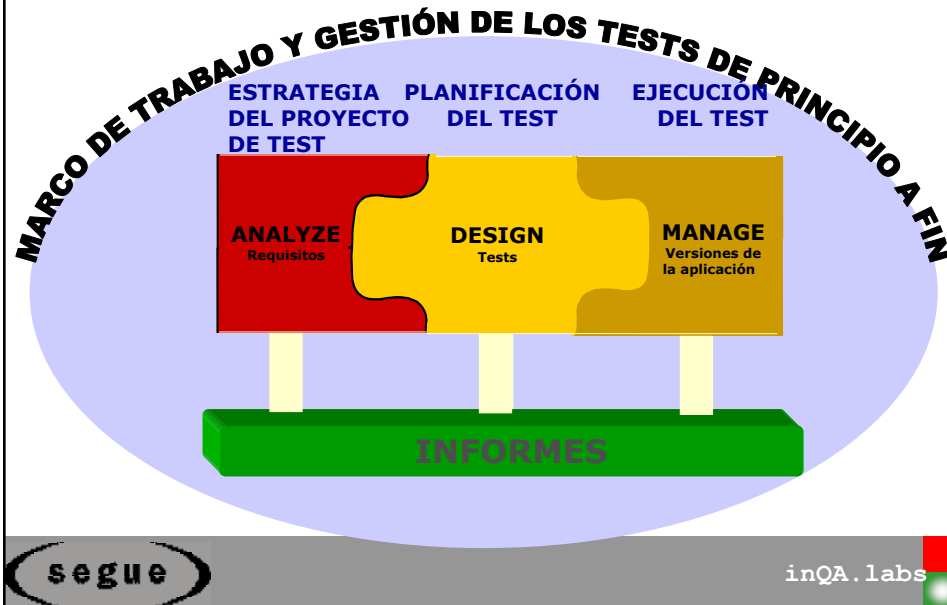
MARCO DE TRABAJO Y GESTIÓN DE LOS TESTS DE PRINCIPIO A FIN

ESTRATEGIA DEL PROYECTO DE TEST

PLANIFICACIÓN DEL TEST

EJECUCIÓN DEL TEST

ANALYZE
Requisitos

DESIGN
Tests

MANAGE
Versiones de la aplicación

INFORMES

segue

inQA.labs